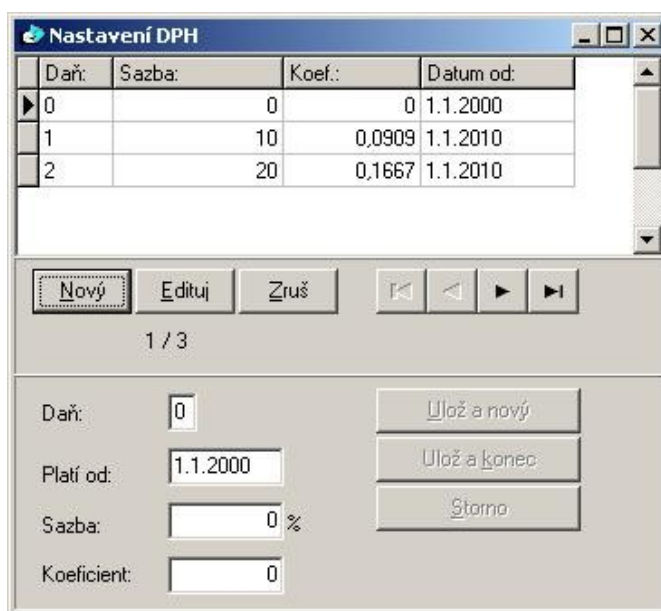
Nastavení DPH

| Daň: | Sazba: | Koef.: | Datum od: |
|---|---|---|---|
| 0 | 0 | 0 | 1.1.2000 |
| 1 | 10 | 0,0909 | 1.1.2010 |
| 2 | 20 | 0,1667 | 1.1.2010 |

Nový Edituj Zruš

1 / 3

Daň: 0

Platí od: 1.1.2000

Sazba: 0 %

Koeficient: 0

Ulož a nový

Ulož a konec

Storno